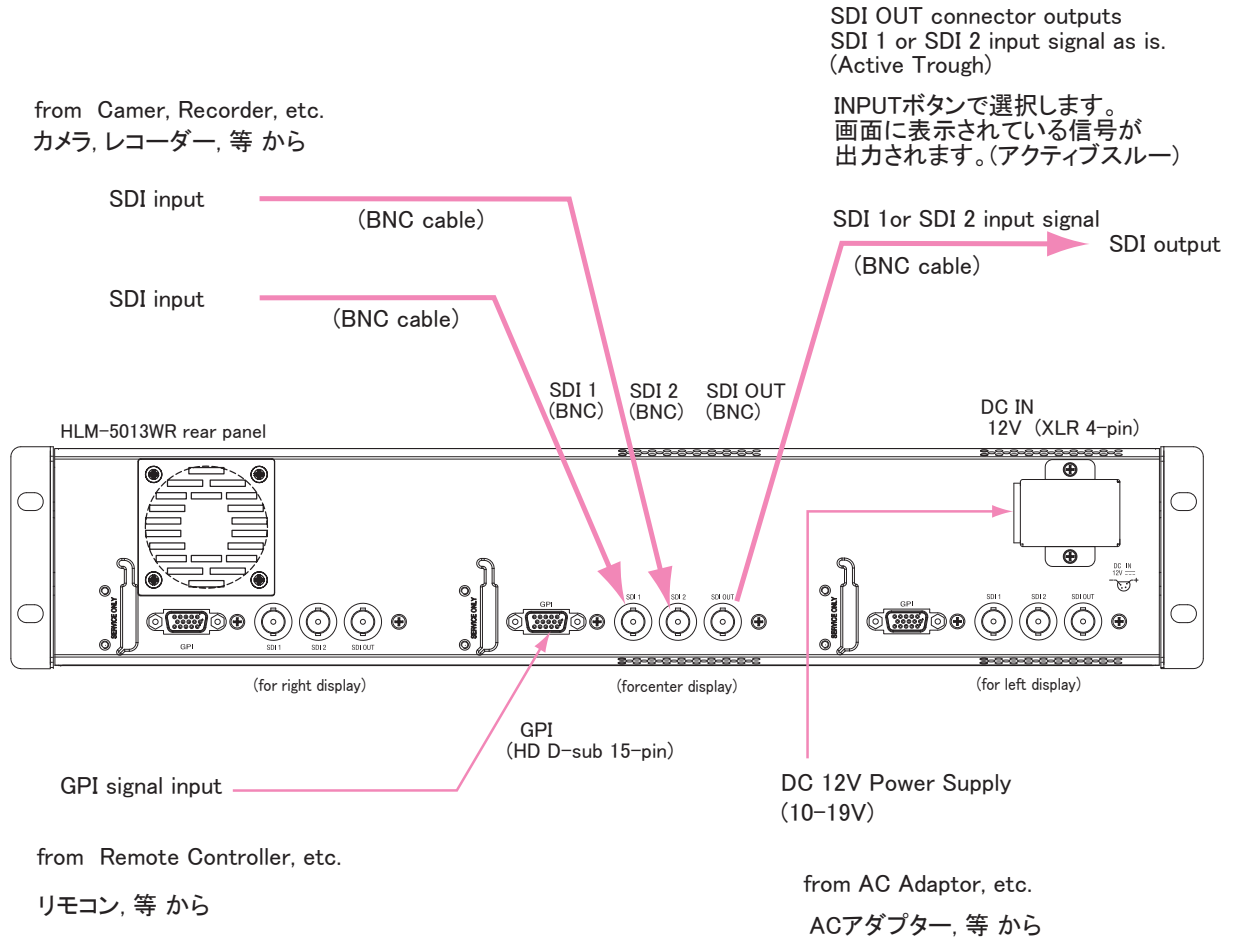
SDI OUT connector outputs
SDI 1 or SDI 2 input signal as is.
(Active Trough)

INPUTボタンで選択します。
画面に表示されている信号が
出力されます。(アクティブスルー)

from Camer, Recorder, etc.
カメラ, レコーダー, 等 から

SDI input

(BNC cable)

SDI 1or SDI 2 input signal

SDI output

(BNC cable)

SDI input

(BNC cable)

SDI 1
(BNC)

SDI 2
(BNC)

SDI OUT
(BNC)

DC IN
12V (XLR 4-pin)

HLM-5013WR rear panel

SERVICE ONLY

GPI

SDI 1

SDI 2

SDI OUT

SERVICE ONLY

GPI

SDI 1

SDI 2

SDI OUT

SERVICE ONLY

GPI

SDI 1

SDI 2

SDI OUT

DC IN 12V

(for right display)

(forcenter display)

(for left display)

GPI
(HD D-sub 15-pin)

GPI signal input

DC 12V Power Supply
(10-19V)

from Remote Controller, etc.

リモコン, 等 から

from AC Adaptor, etc.

ACアダプター, 等 から